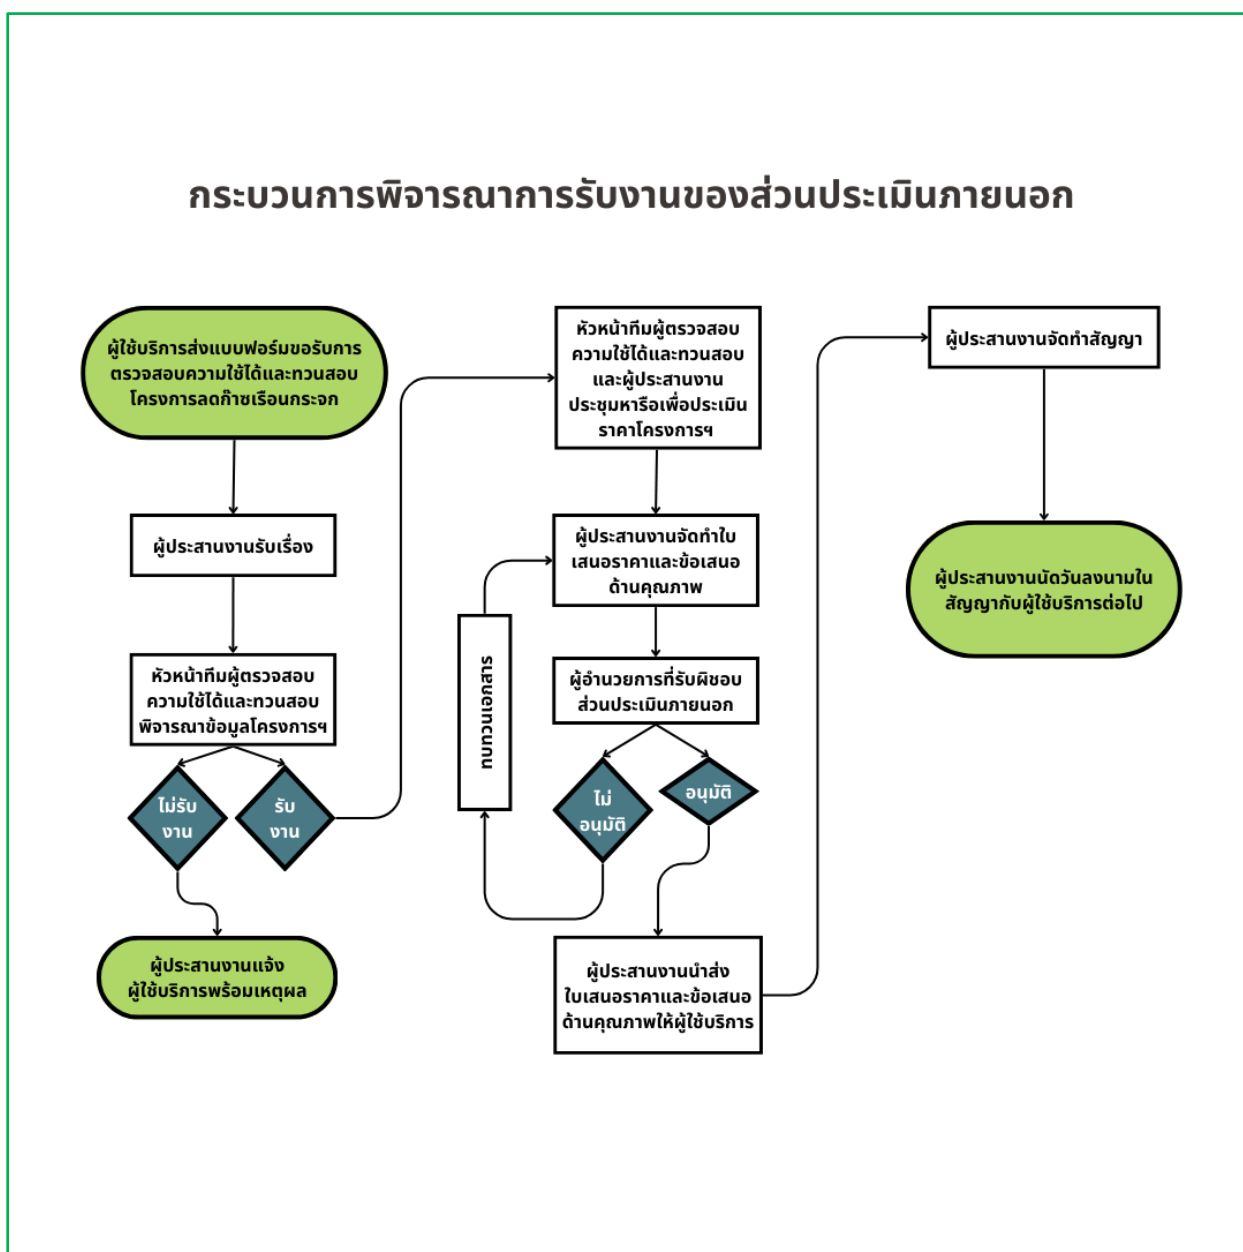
กระบวนการพิจารณาการรับงานของส่วนประเมินภายนอก

ผู้ใช้บริการส่งแบบฟอร์มขอรับการตรวจสอบความใช้ได้และทวนสอบโครงการลดก๊าซเรือนกระจก

ผู้ประสานงานรับเรื่อง

หัวหน้าทีมผู้ตรวจสอบความใช้ได้และทวนสอบพิจารณาข้อมูลโครงการฯ

ไม่รับงาน

รับงาน

ผู้ประสานงานแจ้งผู้ใช้บริการพร้อมเหตุผล

หัวหน้าทีมผู้ตรวจสอบความใช้ได้และทวนสอบและผู้ประสานงานประชุมหารือเพื่อประเมินราคาโครงการฯ

ผู้ประสานงานจัดทำใบเสนอราคาและข้อเสนอด้านคุณภาพ

ทบทวนเอกสาร

ผู้อำนวยการที่รับผิดชอบส่วนประเมินภายนอก

ไม่อนุมัติ

อนุมัติ

ผู้ประสานงานนำส่งใบเสนอราคาและข้อเสนอด้านคุณภาพให้ผู้ใช้บริการ

ผู้ประสานงานจัดทำสัญญา

ผู้ประสานงานนัดวันลงนามในสัญญากับผู้ใช้บริการต่อไป